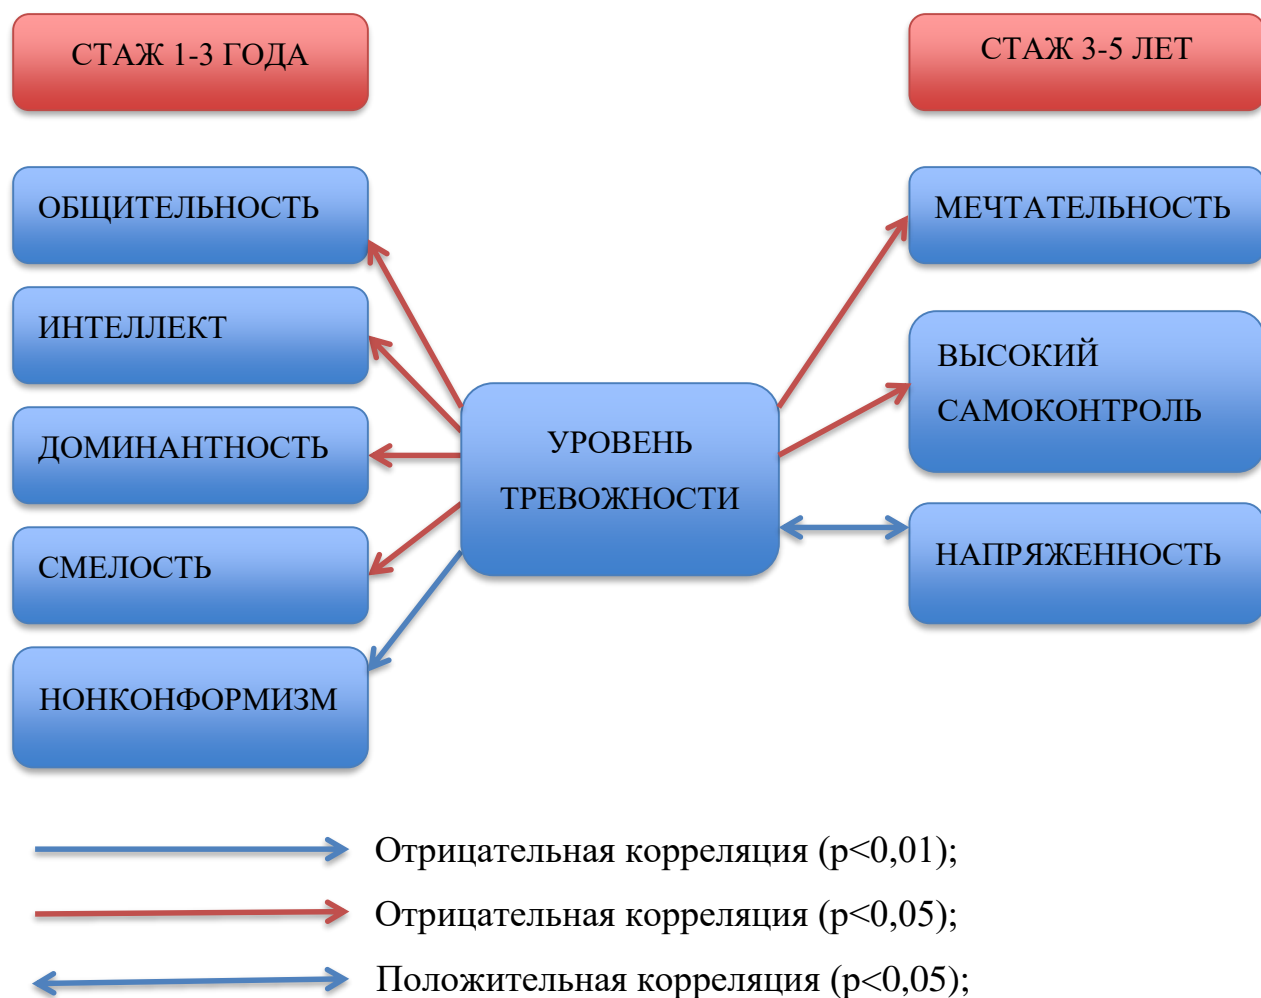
СТАЖ 1-3 ГОДА

СТАЖ 3-5 ЛЕТ

ОБЩИТЕЛЬНОСТЬ

ИНТЕЛЛЕКТ

ДОМИНАНТНОСТЬ

СМЕЛОСТЬ

НОНКОНФОРМИЗМ

УРОВЕНЬ ТРЕВОЖНОСТИ

МЕЧТАТЕЛЬНОСТЬ

ВЫСОКИЙ САМОКОНТРОЛЬ

НАПРЯЖЕННОСТЬ

Отрицательная корреляция (p<0,01);

Отрицательная корреляция (p<0,05);

Положительная корреляция (p<0,05);